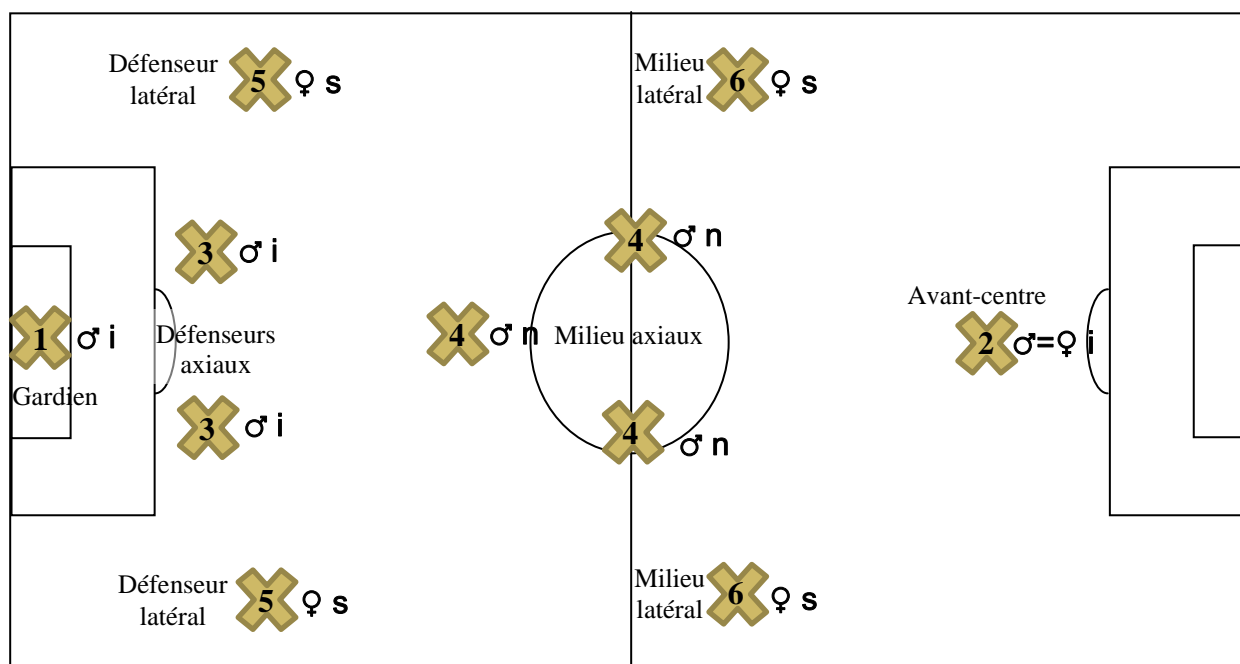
Défenseur latéral 5 ♀ s

Milieu latéral 6 ♀ s

3 ♂ i

4 ♂ n

1 ♂ i

Défenseurs axiaux

Gardien

4 ♂ n

Milieu axiaux

Avant-centre

2 ♂=♀ i

3 ♂ i

4 ♂ n

Défenseur latéral 5 ♀ s

Milieu latéral 6 ♀ s